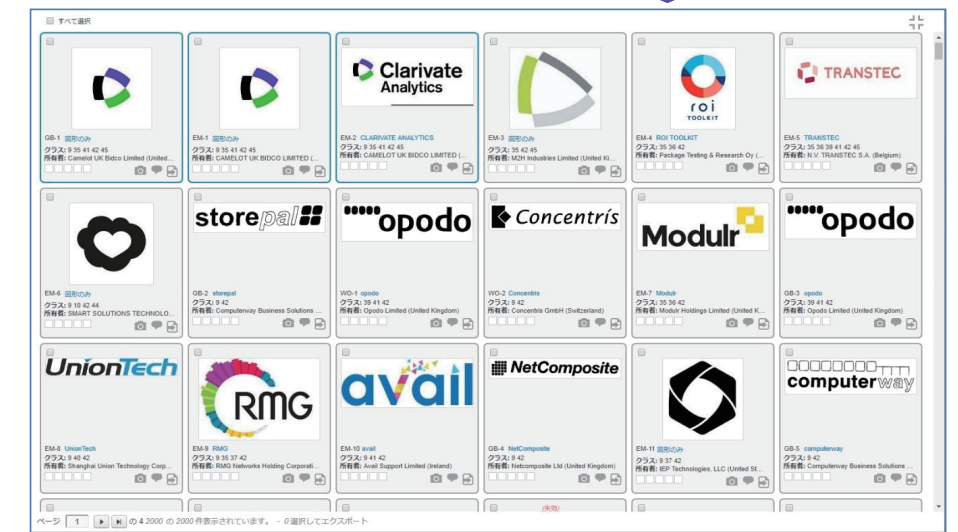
すべて選択

Clarivate Analytics

roi TOOLKIT

TRANSTEC

GB-1 図形のみ
クラス: 9 35 41 42 45
所有者: Camelot UK Bidco Limited (United...

EM-1 図形のみ
クラス: 9 35 41 42 45
所有者: CAMELOT UK BIDCO LIMITED (...

EM-2 CLARIVATE ANALYTICS
クラス: 9 35 41 42 45
所有者: CAMELOT UK BIDCO LIMITED (...

EM-3 図形のみ
クラス: 35 42 45
所有者: M2H Industries Limited (United Ki...

EM-4 ROI TOOLKIT
クラス: 35 36 42
所有者: Package Testing & Research Oy (...

EM-5 TRANSTEC
クラス: 35 36 39 41 42 45
所有者: N.V. TRANSTEC S.A. (Belgium)

storepal

opodo

Concentrís

Modulr

opodo

EM-6 図形のみ
クラス: 9 10 42 44
所有者: SMART SOLUTIONS TECHNOLO...

GB-2 storepal
クラス: 9 42
所有者: Computerway Business Solutions ...

WO-1 opodo
クラス: 39 41 42
所有者: Opodo Limited (United Kingdom)

WO-2 Concentris
クラス: 9 42
所有者: Concentris GmbH (Switzerland)

EM-7 Modulr
クラス: 35 36 42
所有者: Modulr Holdings Limited (United K...

GB-3 opodo
クラス: 39 41 42
所有者: Opodo Limited (United Kingdom)

UnionTech

RMG

avail

NetComposite

computerway

EM-8 UnionTech
クラス: 9 40 42
所有者: Shanghai Union Technology Corp...

EM-9 RMG
クラス: 9 35 37 42
所有者: RMG Networks Holding Corporati...

EM-10 avail
クラス: 9 41 42
所有者: Avail Support Limited (Ireland)

GB-4 NetComposite
クラス: 9 42
所有者: Netcomposite Ltd (United Kingdom)

EM-11 図形のみ
クラス: 9 37 42
所有者: IEP Technologies, LLC (United St...

GB-5 computerway
クラス: 9 42
所有者: Computerway Business Solutions ...

(失効)

ページ 1 の 4 2000 の 2000 件表示されています。 - 0 選択してエクスポート